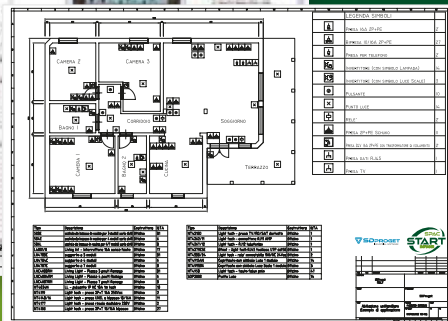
CAMERA 2

CAMERA 3

BAGNO 1

CORRIDOIO

SOGGIORNO

CAMERA 1

BAGNO 2

CUCINA

TERRAZZO

LEGENDA SIMBOLI

PRESA 10A 2P+TE

PRESA 10/16A 2P+TE

PRESA PER TELEFONO

INTERRUTTORE (CON SIMBOLO LAMPADA)

INTERRUTTORE (CON SIMBOLO LUCE SCALE)

PULSANTE

PUNTO LUCE

RELE'

PRESA 2P+TE SCHUKO

PRESA BIVALENTE

PRESA DATI RJ45

PRESA TV

Tipo | Descrizione | Costruttore | Q.TA
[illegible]

Tipo | Descrizione | Costruttore | Q.TA
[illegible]

SIDPROGETT

START

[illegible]